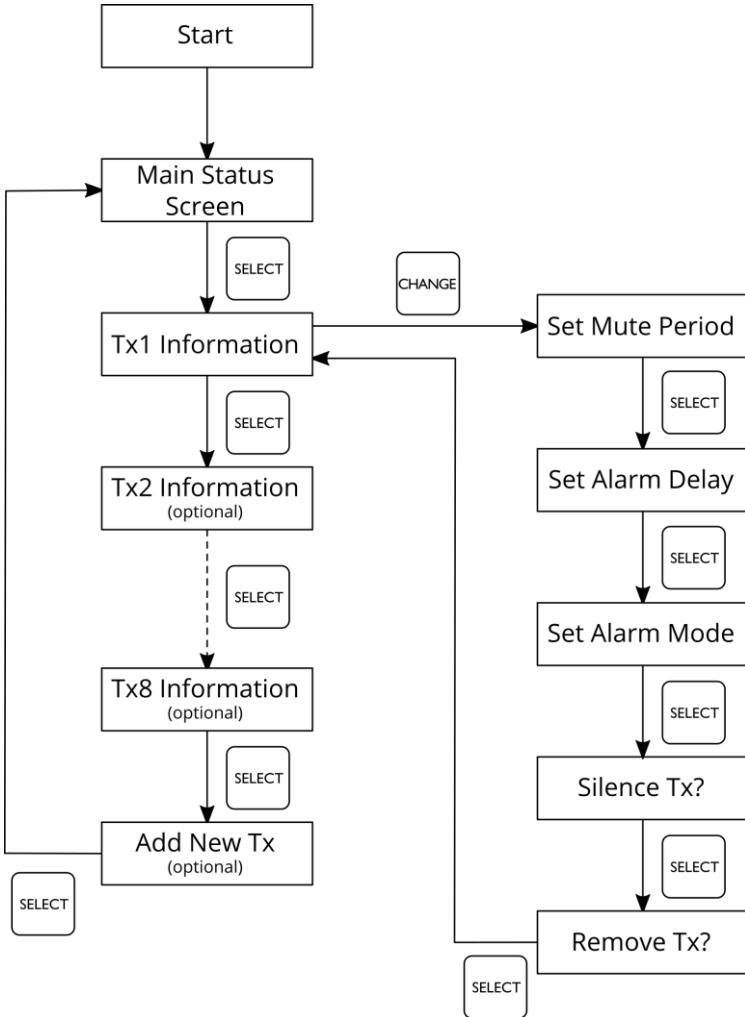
Start

Main Status Screen

SELECT

CHANGE

Tx1 Information

Set Mute Period

SELECT

SELECT

Tx2 Information
(optional)

Set Alarm Delay

SELECT

SELECT

Set Alarm Mode

Tx8 Information
(optional)

SELECT

SELECT

Silence Tx?

Add New Tx
(optional)

SELECT

SELECT

Remove Tx?

SELECT